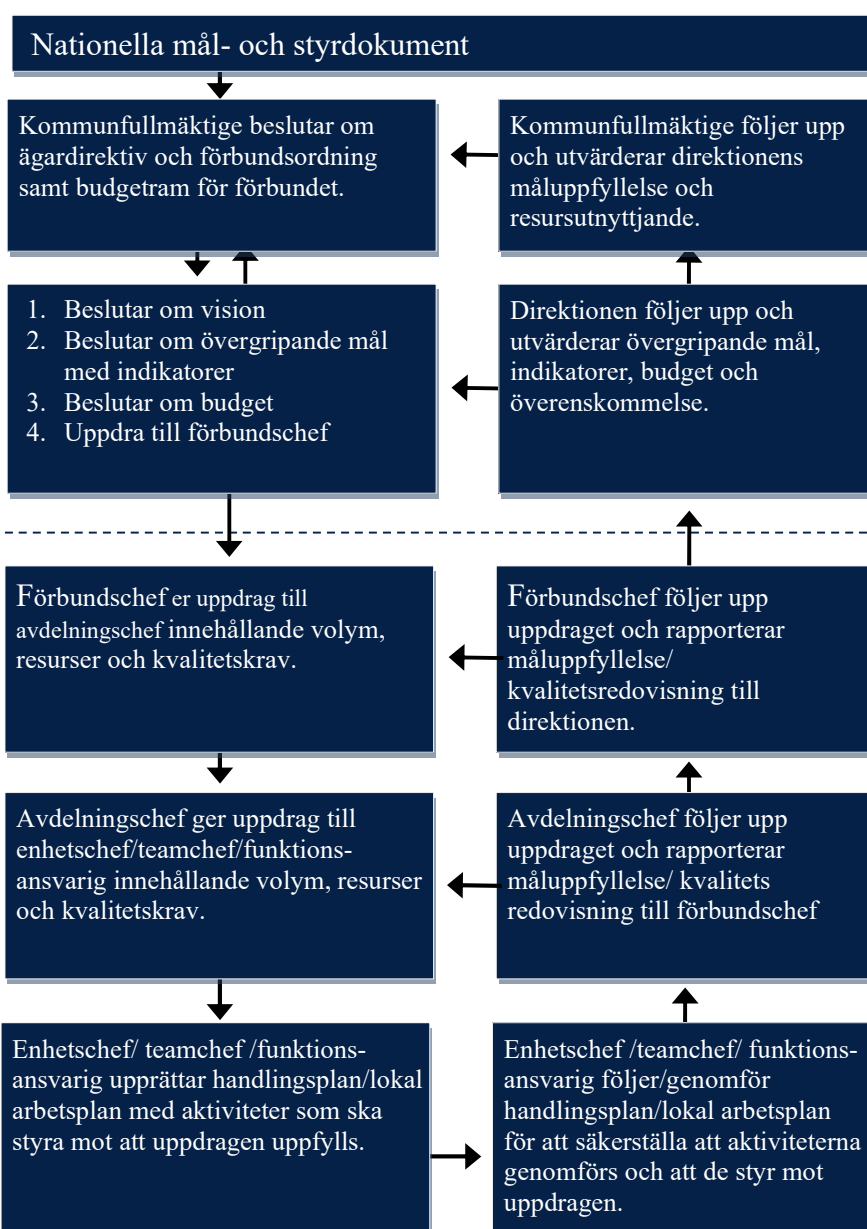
Nationella mål- och styrdokument

Kommunfullmäktige beslutar om ägardirektiv och förbundsordning samt budgetram för förbundet.

Kommunfullmäktige följer upp och utvärderar direktionens måluppfyllelse och resursutnyttjande.

1. Beslutar om vision
2. Beslutar om övergripande mål med indikatorer
3. Beslutar om budget
4. Uppdra till förbundschef

Direktionen följer upp och utvärderar övergripande mål, indikatorer, budget och överenskommelse.

Förbundschef er uppdrag till avdelningschef innehållande volym, resurser och kvalitetskrav.

Förbundschef följer upp uppdraget och rapporterar måluppfyllelse/ kvalitetsredovisning till direktionen.

Avdelningschef ger uppdrag till enhetschef/teamchef/funktionsansvarig innehållande volym, resurser och kvalitetskrav.

Avdelningschef följer upp uppdraget och rapporterar måluppfyllelse/ kvalitets redovisning till förbundschef

Enhetschef/ teamchef /funktionsansvarig upprättar handlingsplan/lokal arbetsplan med aktiviteter som ska styra mot att uppdragen uppfylls.

Enhetschef /teamchef/ funktionsansvarig följer/genomför handlingsplan/lokal arbetsplan för att säkerställa att aktiviteterna genomförs och att de styr mot uppdragen.